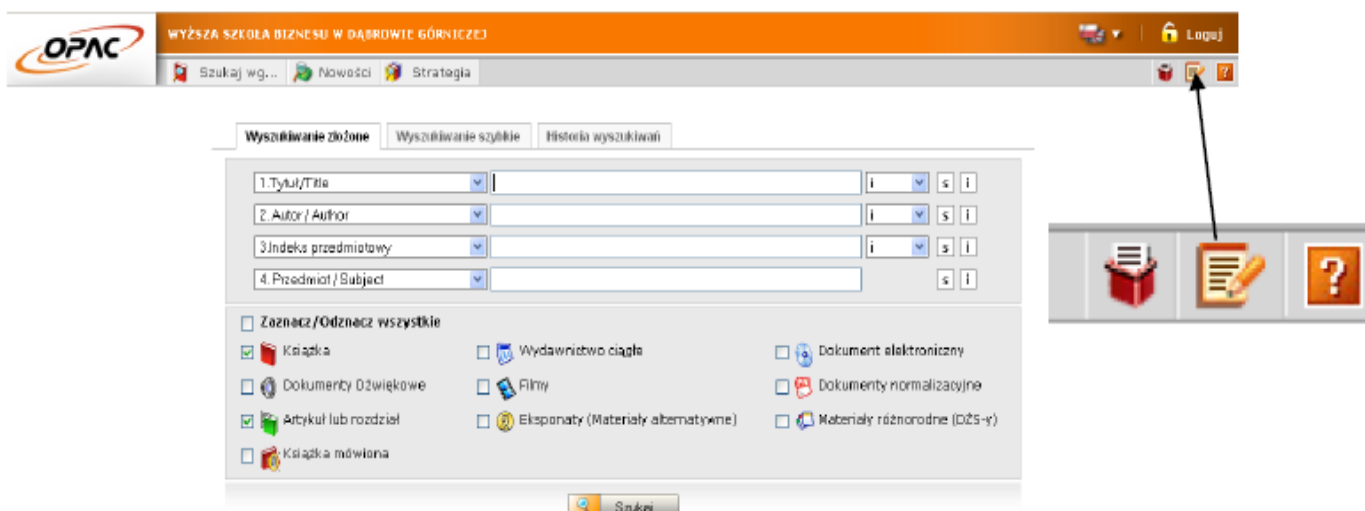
OPAC

WYŻSZA SZKOŁA BIZNESU W DĄBROWIE GÓRNICZEJ

Loguj

Szukaj wg... Nowości Strategia

Wyszukiwanie złożone | Wyszukiwanie szybkie | Historia wyszukiwań

1.Tytuł/Title | i | s | i
2. Autor / Author | i | s | i
3.Indeks przedmiotowy | i | s | i
4. Przedmiot / Subject | s | i

Zaznacz/Odznacz wszystkie

Książka
Wydawnictwo ciągłe
Dokument elektroniczny
Dokumenty Dźwiękowe
Filmy
Dokumenty normalizacyjne
Artykuł lub rozdział
Eksponaty (Materiały alternatywne)
Materiały różnorodne (DŻS-y)
Książka mówiona

Szukaj